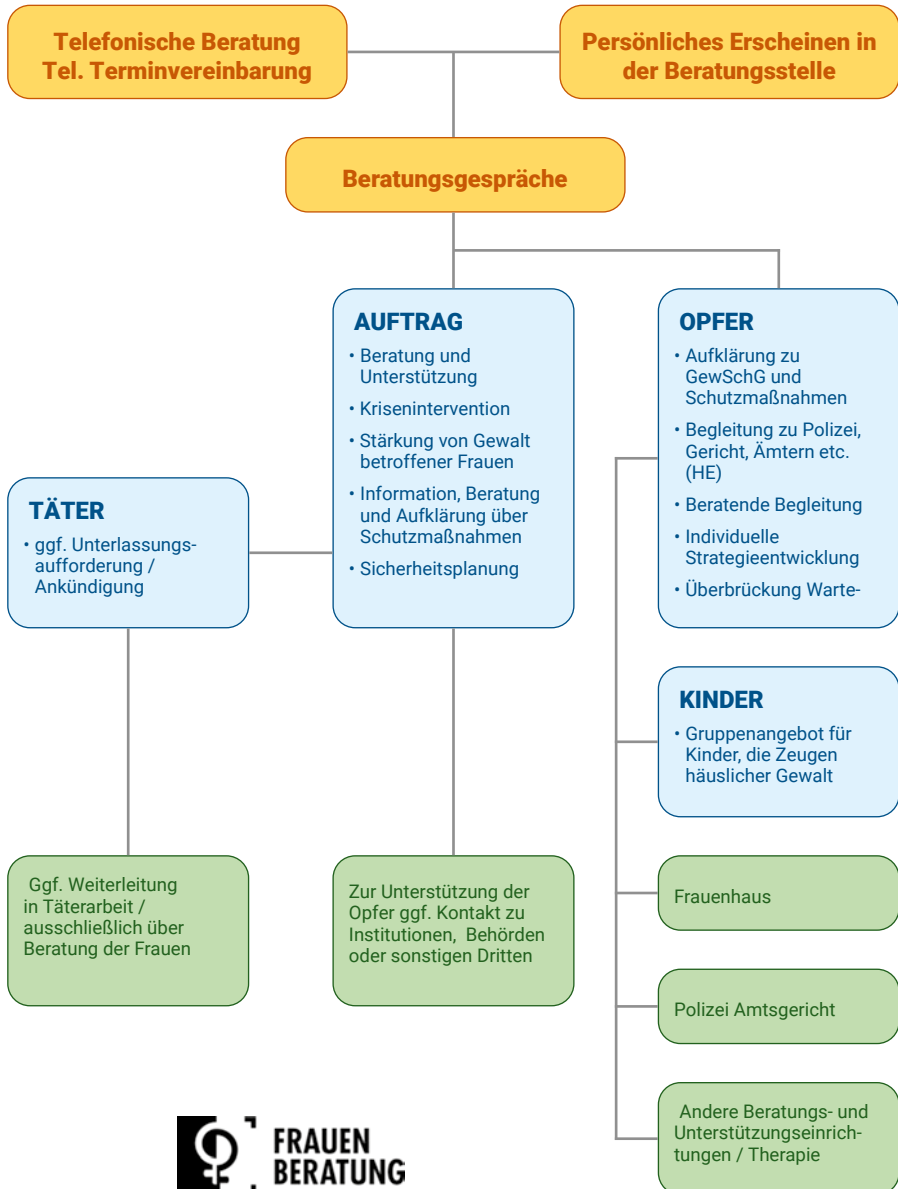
Telefonische Beratung
Tel. Terminvereinbarung

Persönliches Erscheinen in der Beratungsstelle

Beratungsgespräche

AUFTRAG
• Beratung und Unterstützung
• Krisenintervention
• Stärkung von Gewalt betroffener Frauen
• Information, Beratung und Aufklärung über Schutzmaßnahmen
• Sicherheitsplanung

OPFER
• Aufklärung zu GewSchG und Schutzmaßnahmen
• Begleitung zu Polizei, Gericht, Ämtern etc. (HE)
• Beratende Begleitung
• Individuelle Strategieentwicklung
• Überbrückung Warte-

TÄTER
• ggf. Unterlassungsaufforderung / Ankündigung

KINDER
• Gruppenangebot für Kinder, die Zeugen häuslicher Gewalt

Ggf. Weiterleitung in Täterarbeit / ausschließlich über Beratung der Frauen

Zur Unterstützung der Opfer ggf. Kontakt zu Institutionen, Behörden oder sonstigen Dritten

Frauenhaus

Polizei Amtsgericht

Andere Beratungs- und Unterstützungseinrichtungen / Therapie

FRAUEN BERATUNG